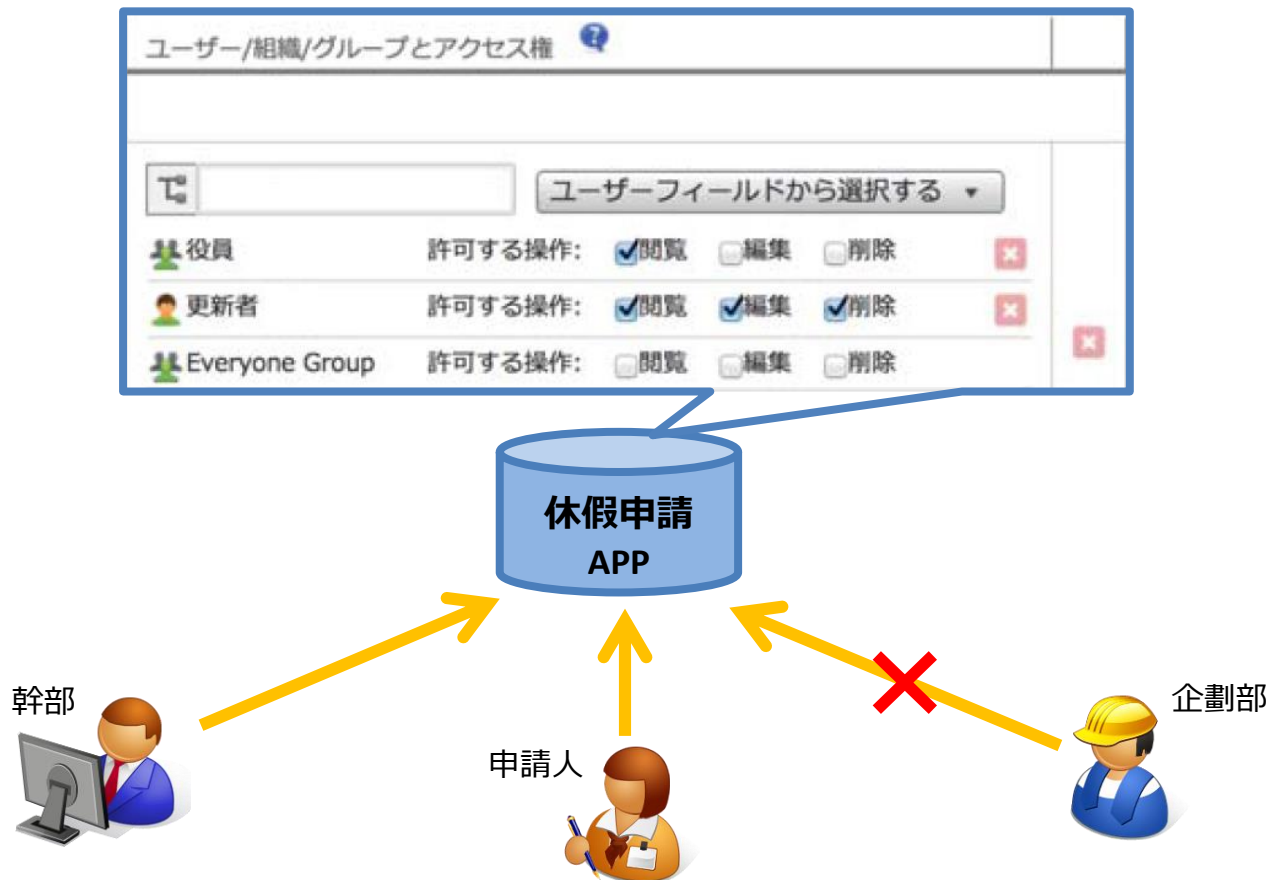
ユーザー/組織/グループとアクセス権

ユーザーフィールドから選択する ▾

| | | | | |
|---|---|---|---|---|
| 役員 | 許可する操作: | 閲覧 | 編集 | 削除 |
| 更新者 | 許可する操作: | 閲覧 | 編集 | 削除 |
| Everyone Group | 許可する操作: | 閲覧 | 編集 | 削除 |

休假申請
APP

幹部

申請人

企劃部